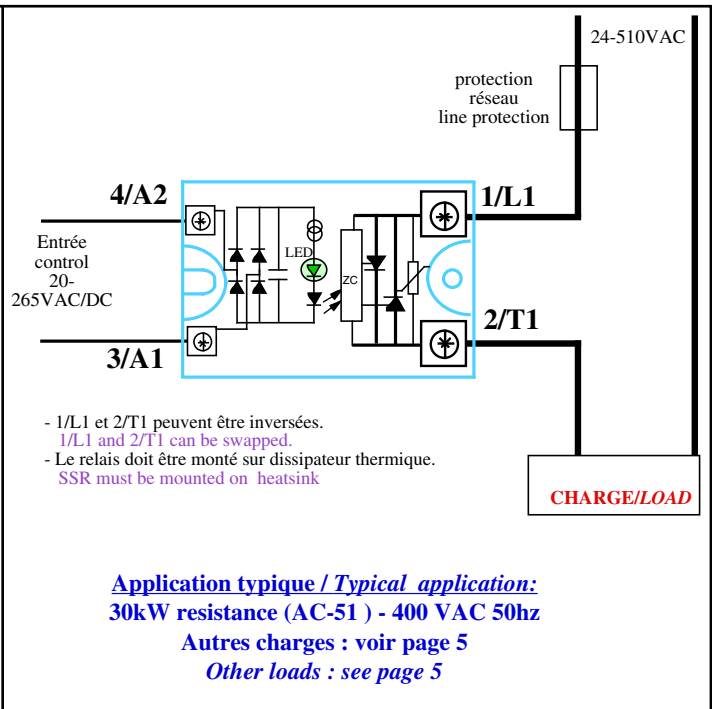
24-510VAC

protection
réseau
line protection

4/A2

1/L1

Entrée control 20-265VAC/DC

LED

ZC

2/T1

3/A1

- 1/L1 et 2/T1 peuvent être inversées.
1/L1 and 2/T1 can be swapped.
- Le relais doit être monté sur dissipateur thermique.
SSR must be mounted on heatsink

CHARGE/*LOAD*

**Application typique / *Typical application:***
**30kW resistance (AC-51 ) - 400 VAC 50hz**
**Autres charges : voir page 5**
***Other loads : see page 5***